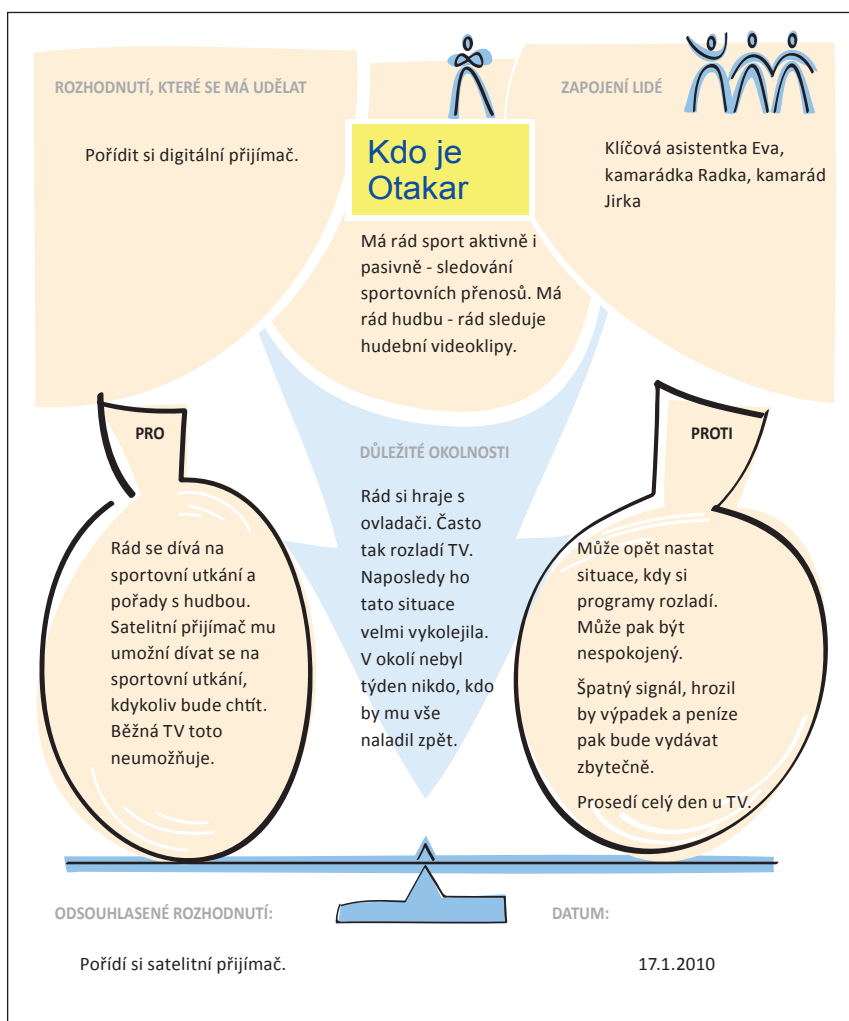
ROZHODNUTÍ, KTERÉ SE MÁ UDĚLAT

Pořídit si digitální přijímač.

Kdo je Otakar

Má rád sport aktivně i pasivně - sledování sportovních přenosů. Má rád hudbu - rád sleduje hudební videoklipy.

ZAPOJENÍ LIDÉ

Klíčová asistentka Eva, kamarádka Radka, kamarád Jirka

PRO

Rád se dívá na sportovní utkání a pořady s hudbou. Satelitní přijímač mu umožní dívat se na sportovní utkání, kdykoliv bude chtít. Běžná TV toto neumožňuje.

DŮLEŽITÉ OKOLNOSTI

Rád si hraje s ovladači. Často tak rozladí TV. Naposledy ho tato situace velmi vykolejila. V okolí nebyl týden nikdo, kdo by mu vše naladil zpět.

PROTI

Může opět nastat situace, kdy si programy rozladí. Může pak být nespokojený.

Špatný signál, hrozil by výpadek a peníze pak bude vydávat zbytečně.

Prosedí celý den u TV.

ODSOUHLASENÉ ROZHODNUTÍ:

Pořídí si satelitní přijímač.

DATUM:

17.1.2010